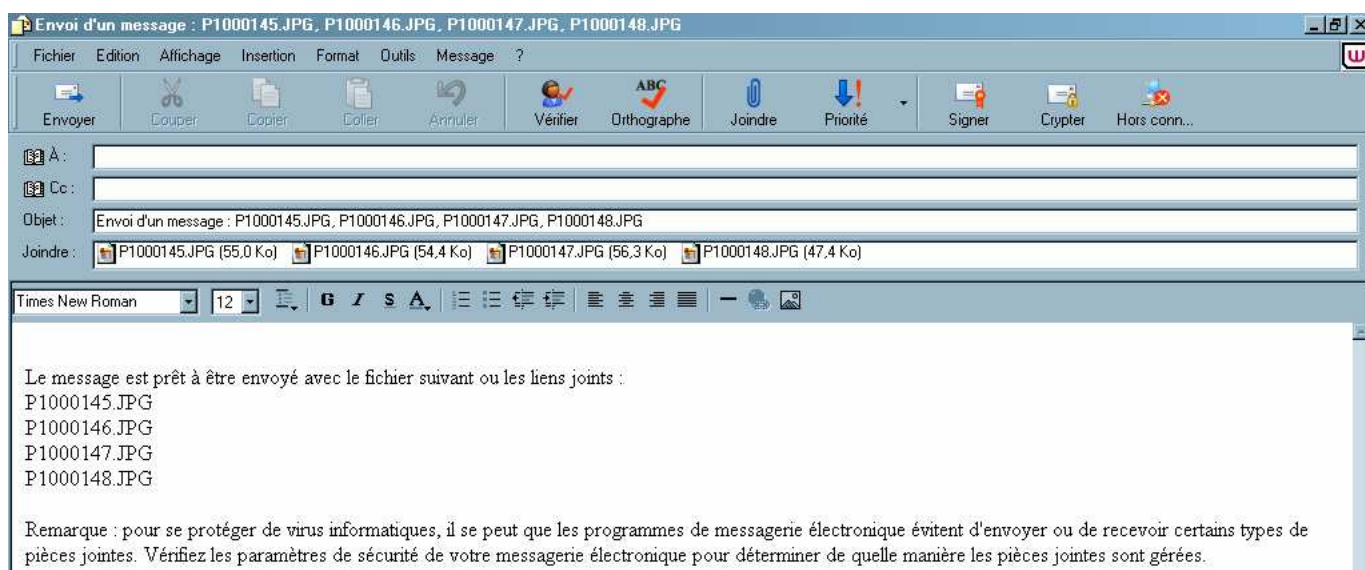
Envoi d'un message : P1000145.JPG, P1000146.JPG, P1000147.JPG, P1000148.JPG

Fichier Edition Affichage Insertion Format Outils Message ?

Envoyer Couper Copier Coller Annuler Vérifier Orthographe Joindre Priorité Signer Crypter Hors conn...

À :
Cc :
Objet : Envoi d'un message : P1000145.JPG, P1000146.JPG, P1000147.JPG, P1000148.JPG
Joindre : P1000145.JPG (55,0 Ko) P1000146.JPG (54,4 Ko) P1000147.JPG (56,3 Ko) P1000148.JPG (47,4 Ko)

Times New Roman 12 G I S A

Le message est prêt à être envoyé avec le fichier suivant ou les liens joints :
P1000145.JPG
P1000146.JPG
P1000147.JPG
P1000148.JPG

Remarque : pour se protéger de virus informatiques, il se peut que les programmes de messagerie électronique évitent d'envoyer ou de recevoir certains types de pièces jointes. Vérifiez les paramètres de sécurité de votre messagerie électronique pour déterminer de quelle manière les pièces jointes sont gérées.